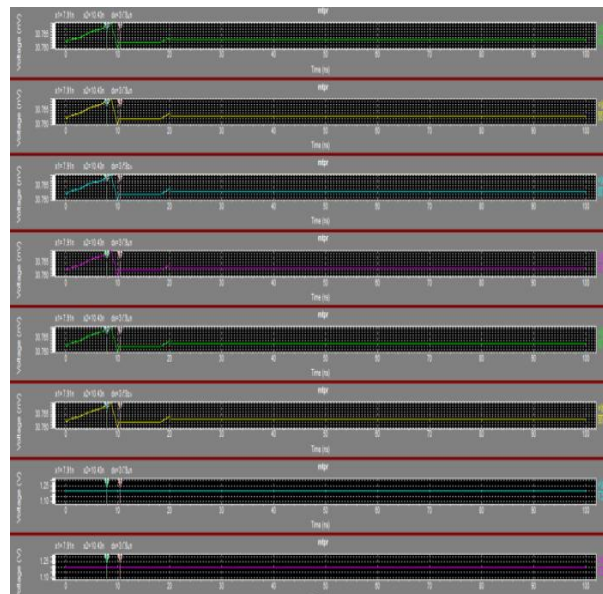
x1=7.91n x2=10.40n dx=3.73n
mjr
Voltage (mV)
30.785
30.780
0 10 20 30 40 50 60 70 80 90 100
Time (ns)

x1=7.91n x2=10.40n dx=3.73n
mjr
Voltage (mV)
30.785
30.780
0 10 20 30 40 50 60 70 80 90 100
Time (ns)

x1=7.91n x2=10.40n dx=3.73n
mjr
Voltage (mV)
30.785
30.780
0 10 20 30 40 50 60 70 80 90 100
Time (ns)

x1=7.91n x2=10.40n dx=3.73n
mjr
Voltage (mV)
30.785
30.780
0 10 20 30 40 50 60 70 80 90 100
Time (ns)

x1=7.91n x2=10.40n dx=3.73n
mjr
Voltage (mV)
30.785
30.780
0 10 20 30 40 50 60 70 80 90 100
Time (ns)

x1=7.91n x2=10.40n dx=3.73n
mjr
Voltage (mV)
30.785
30.780
0 10 20 30 40 50 60 70 80 90 100
Time (ns)

x1=7.91n x2=10.40n dx=3.73n
mjr
Voltage (V)
1.20
1.10
0 10 20 30 40 50 60 70 80 90 100
Time (ns)

x1=7.91n x2=10.40n dx=3.73n
mjr
Voltage (V)
1.20
1.10
0 10 20 30 40 50 60 70 80 90 100